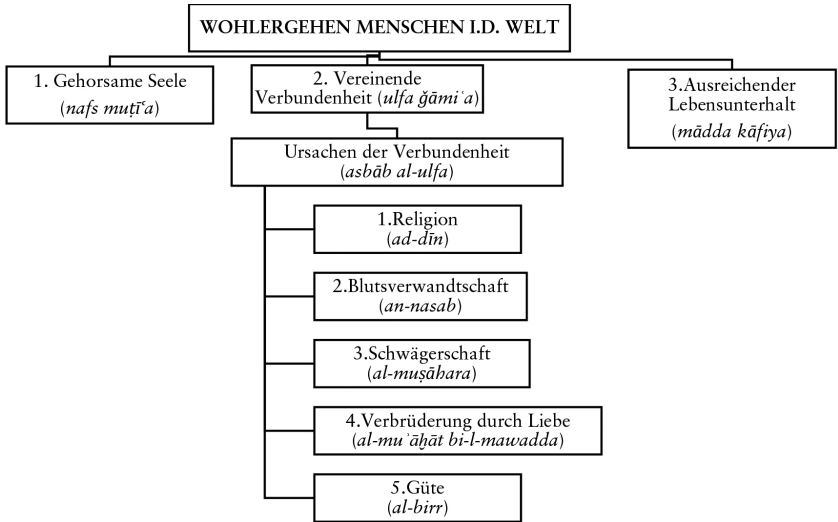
WOHLERGEHEN MENSCHEN I.D. WELT

1. Gehorsame Seele
(*nafs muṭīʿa*)

2. Vereinende Verbundenheit (*ulfa ǧāmiʿa*)

3.Ausreichender Lebensunterhalt
(*mādda kāfiya*)

Ursachen der Verbundenheit
(*asbāb al-ulfa*)

1.Religion
(*ad-dīn*)

2.Blutsverwandtschaft
(*an-nasab*)

3.Schwägerschaft
(*al-muṣāhara*)

4.Verbrüderung durch Liebe
(*al-muʾāḫāt bi-l-mawadda*)

5.Güte
(*al-birr*)